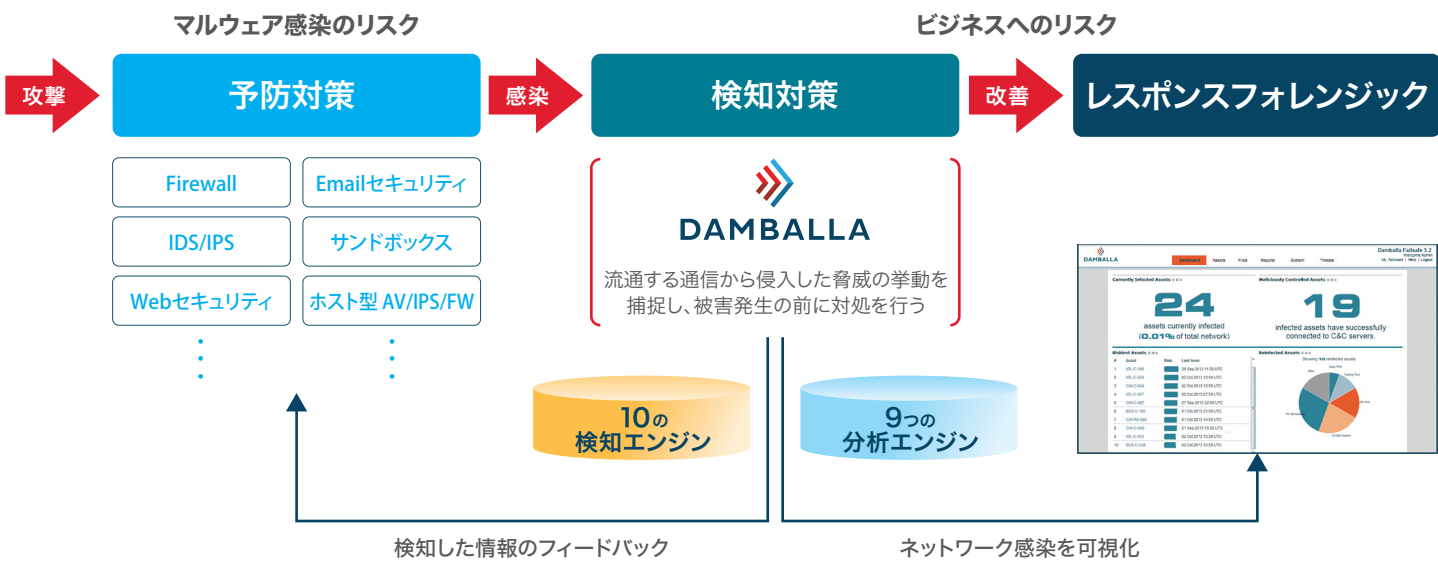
マルウェア感染のリスク

ビジネスへのリスク

攻撃

予防対策

感染

検知対策

改善

レスポンスフォレンジック

Firewall

Emailセキュリティ

IDS/IPS

サンドボックス

Webセキュリティ

ホスト型 AV/IPS/FW

DAMBALLA

流通する通信から侵入した脅威の挙動を捕捉し、被害発生の前に対処を行う

10の検知エンジン

9つの分析エンジン

DAMBALLA

Damballa Failsafe 5.2

Currently Infected Assets

24

assets currently infected (0.01% of total network)

Maliciously Controlled Assets

19

infected assets have successfully connected to C&C servers.

Riskiest Assets

Reinfected Assets

検知した情報のフィードバック

ネットワーク感染を可視化